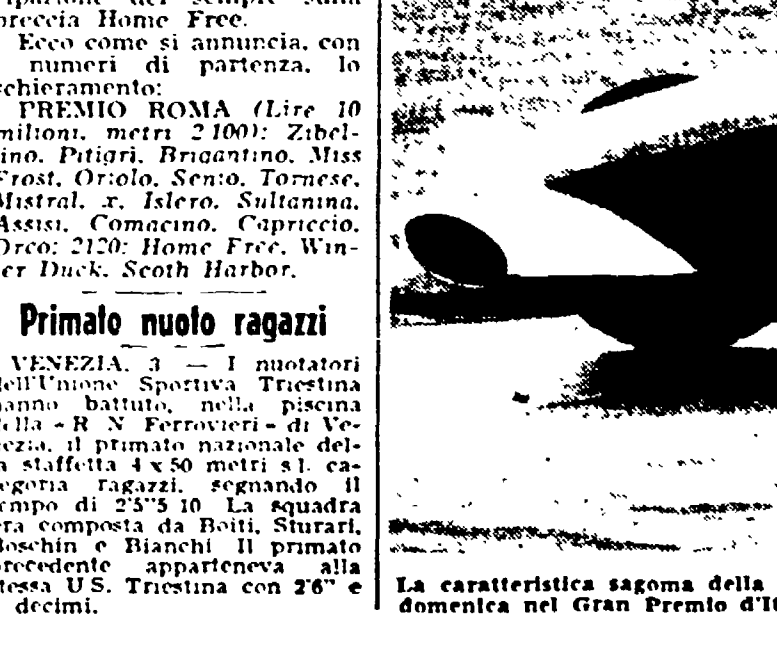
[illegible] del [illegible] sulla breccia Home Free.

Ecco come si annuncia, con numeri di partenza, lo schieramento:

PREMIO ROMA (Lire 10 milioni, metri 2100): Zibellino, Pitigri, Brigantino, Miss Frost, Oriolo, Senio, Tornese, Mistral, x, Islero, Sultanina, Assisi, Comacino, Capriccio, Orco; 2120: Home Free, Winter Duck, Scoth Harbor.

Primato nuoto ragazzi

VENEZIA, 3 — I nuotatori dell'Unione Sportiva Triestina hanno battuto, nella piscina della « R N Ferrovieri » di Venezia, il primato nazionale della staffetta 4 x 50 metri s.l. categoria ragazzi, segnando il tempo di 2'5"5 10 La squadra era composta da Boiti, Sturari, Boschin e Bianchi Il primato precedente apparteneva alla stessa U.S. Triestina con 2'6" e decimi.

La caratteristica sagoma della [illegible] domenica nel Gran Premio d'I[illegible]